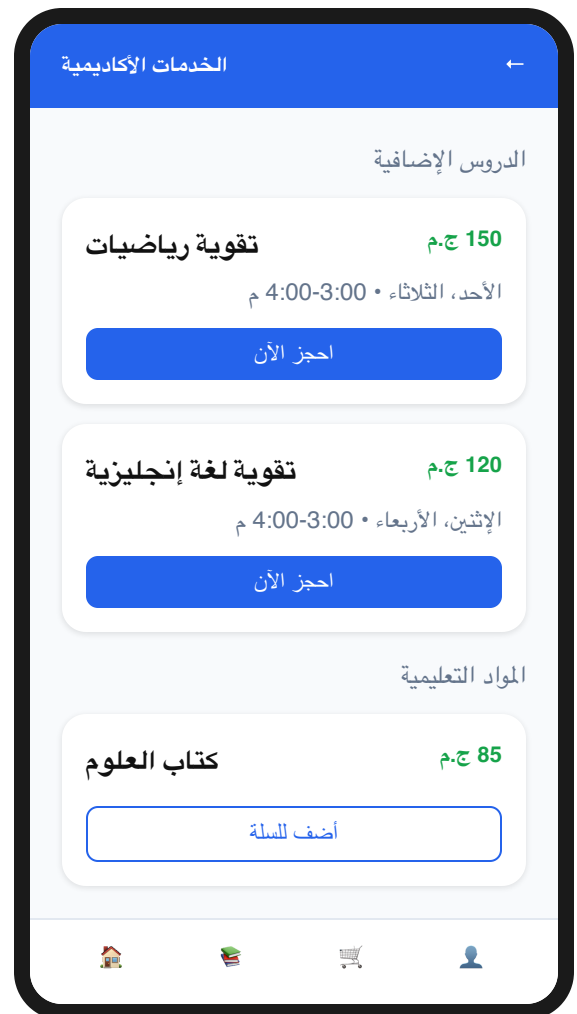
الخدمات الأكاديمية ←

الدروس الإضافية

تقوية رياضيات
150 ج.م
الأحد، الثلاثاء • 3:00-4:00 م
احجز الآن

تقوية لغة إنجليزية
120 ج.م
الإثنين، الأربعاء • 3:00-4:00 م
احجز الآن

المواد التعليمية

كتاب العلوم
85 ج.م
أضف للسلة